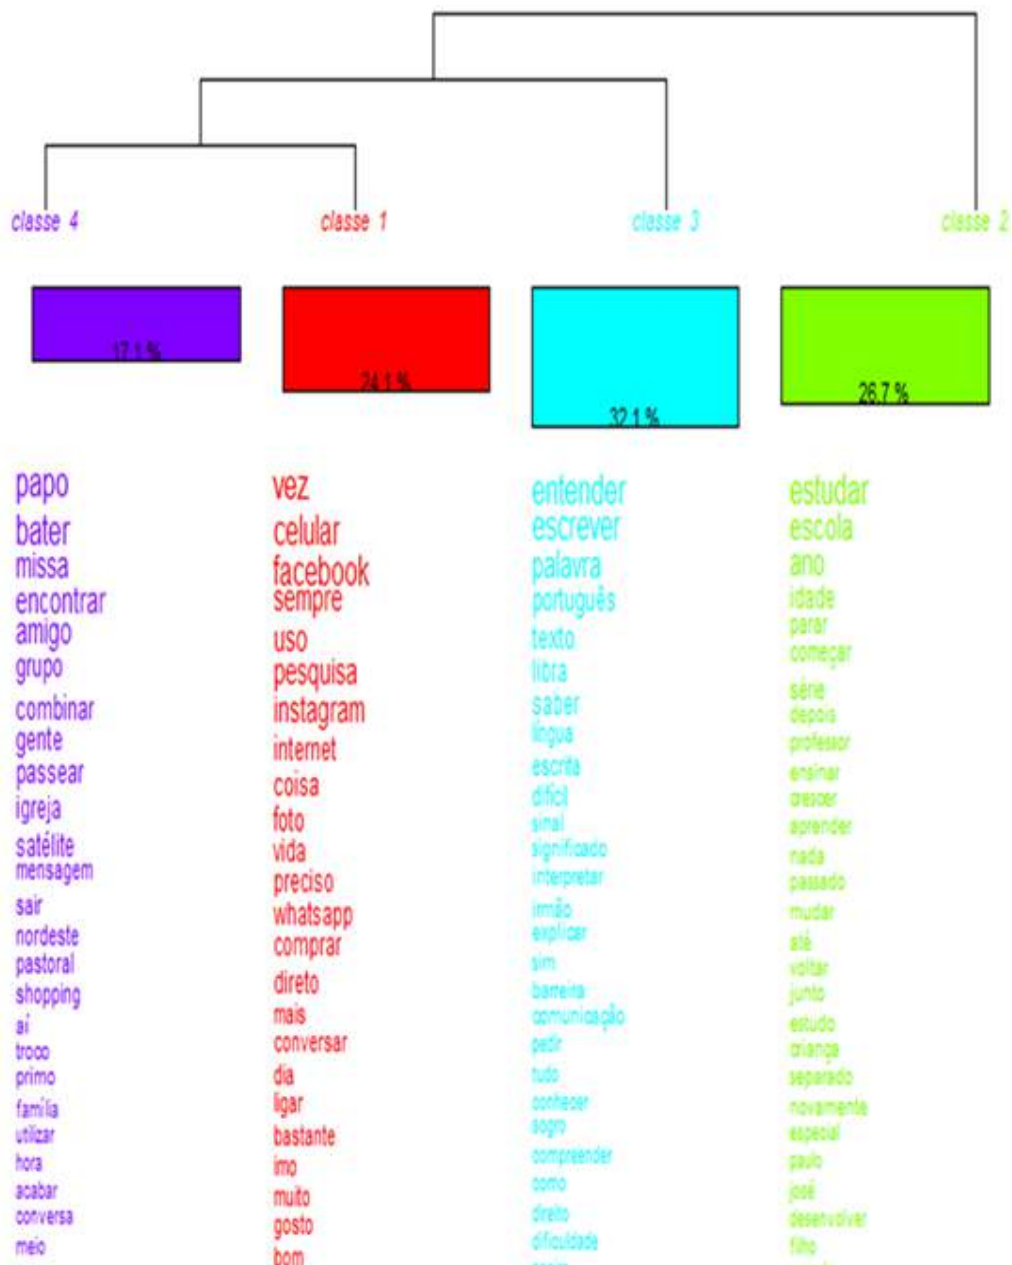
classe 4

17.1 %

papo
bater
missa
encontrar
amigo
grupo
combinar
gente
passear
igreja
satélite
mensagem
sair
nordeste
pastoral
shopping
aí
troco
primo
família
utilizar
hora
acabar
conversa
meio

classe 1

24.1 %

vez
celular
facebook
sempre
uso
pesquisa
instagram
internet
coisa
foto
vida
preciso
whatsapp
comprar
direto
mais
conversar
dia
ligar
bastante
imo
muito
gosto
bom

classe 3

32.1 %

entender
escrever
palavra
português
texto
libra
saber
língua
escrita
difícil
sinal
significado
interpretar
irmão
explicar
sim
barreira
comunicação
pedir
tudo
conhecer
sogro
compreender
como
direito
dificuldade
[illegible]

classe 2

26.7 %

estudar
escola
ano
idade
parar
começar
série
depois
professor
ensinar
crescer
aprender
nada
passado
mudar
até
voltar
junto
estudo
criança
separado
novamente
especial
paulo
josé
desenvolver
filho
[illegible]